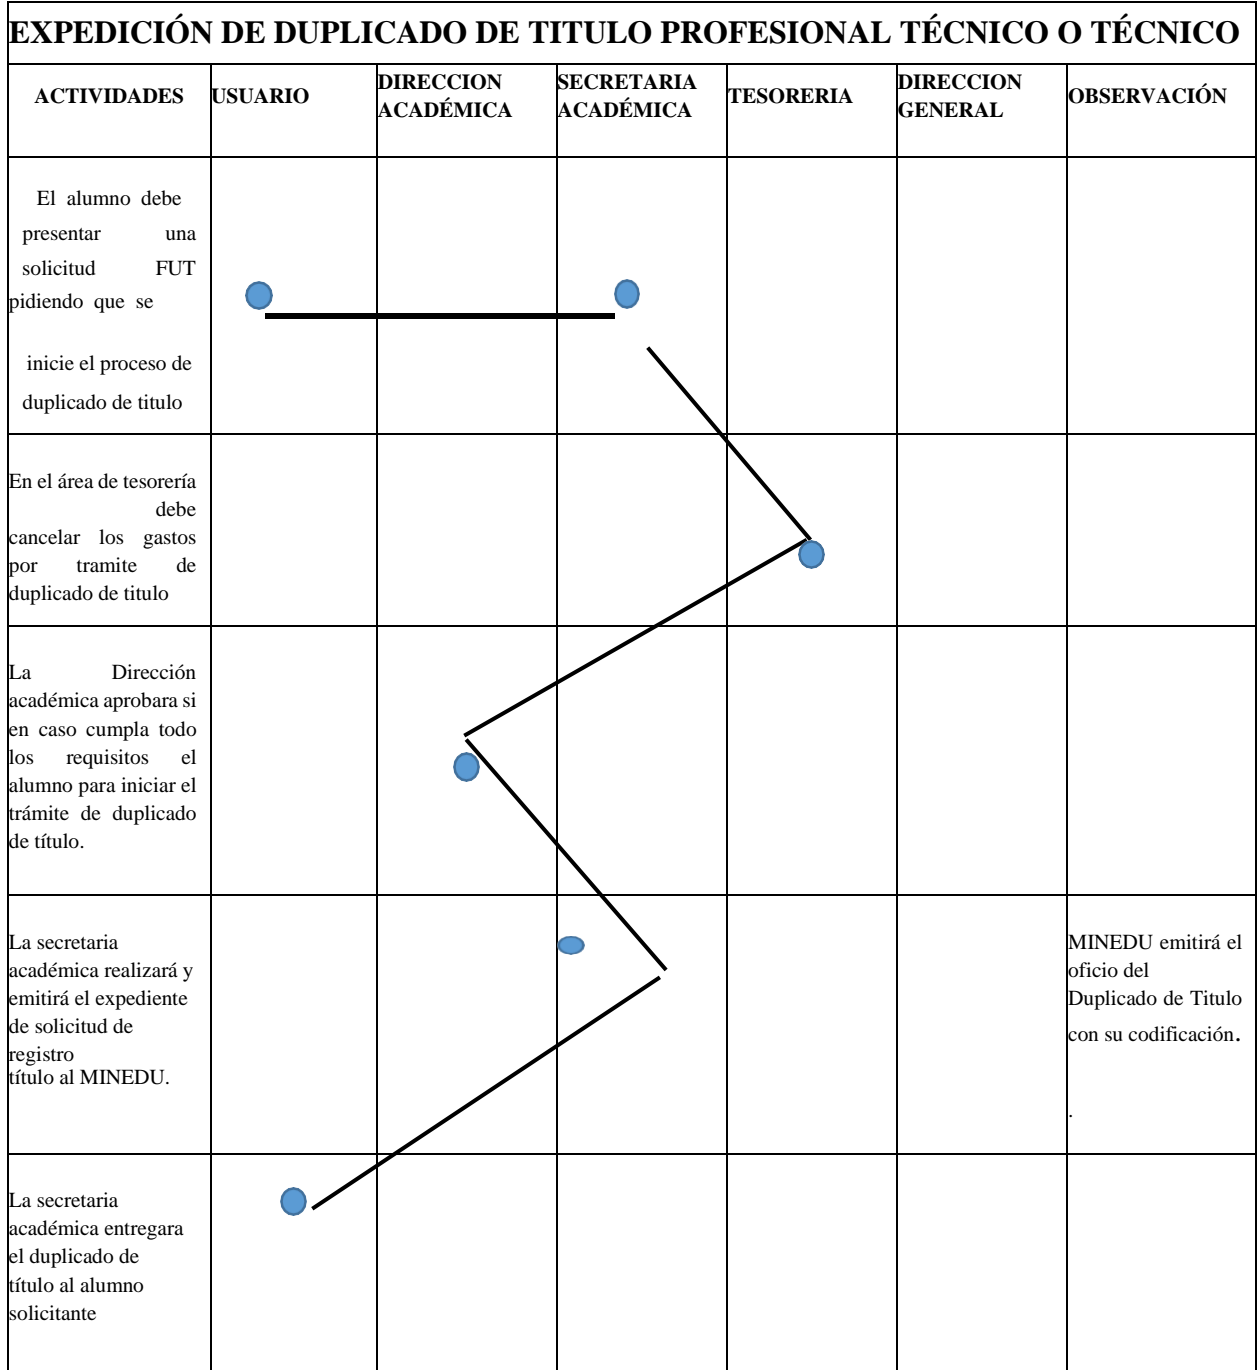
EXPEDICIÓN DE DUPLICADO DE TITULO PROFESIONAL TÉCNICO O TÉCNICO

| ACTIVIDADES | USUARIO | DIRECCION ACADÉMICA | SECRETARIA ACADÉMICA | TESORERIA | DIRECCION GENERAL | OBSERVACIÓN |
|---|---|---|---|---|---|---|
| El alumno debe presentar una solicitud FUT pidiendo que se inicie el proceso de duplicado de titulo | | | | | | |
| En el área de tesorería debe cancelar los gastos por tramite de duplicado de titulo | | | | | | |
| La Dirección académica aprobara si en caso cumpla todo los requisitos el alumno para iniciar el trámite de duplicado de título. | | | | | | |
| La secretaria académica realizará y emitirá el expediente de solicitud de registro título al MINEDU. | | | | | | MINEDU emitirá el oficio del Duplicado de Titulo con su codificación. |
| La secretaria académica entregara el duplicado de título al alumno solicitante | | | | | | |